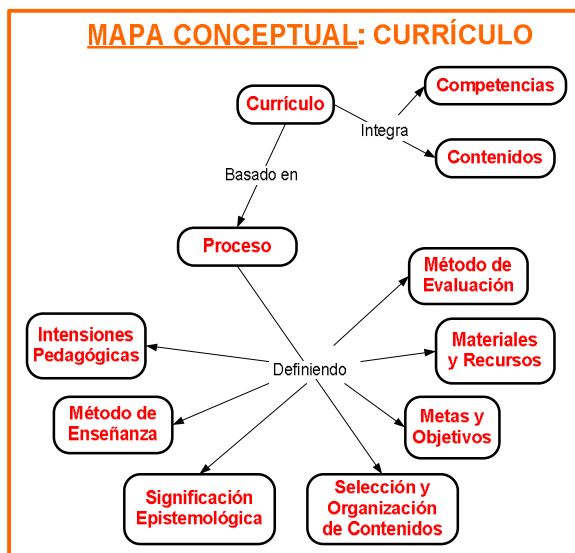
MAPA CONCEPTUAL: CURRÍCULO

Currículo

Integra

Competencias

Contenidos

Basado en

Proceso

Definiendo

Método de Evaluación

Materiales y Recursos

Metas y Objetivos

Selección y Organización de Contenidos

Significación Epistemológica

Método de Enseñanza

Intensiones Pedagógicas